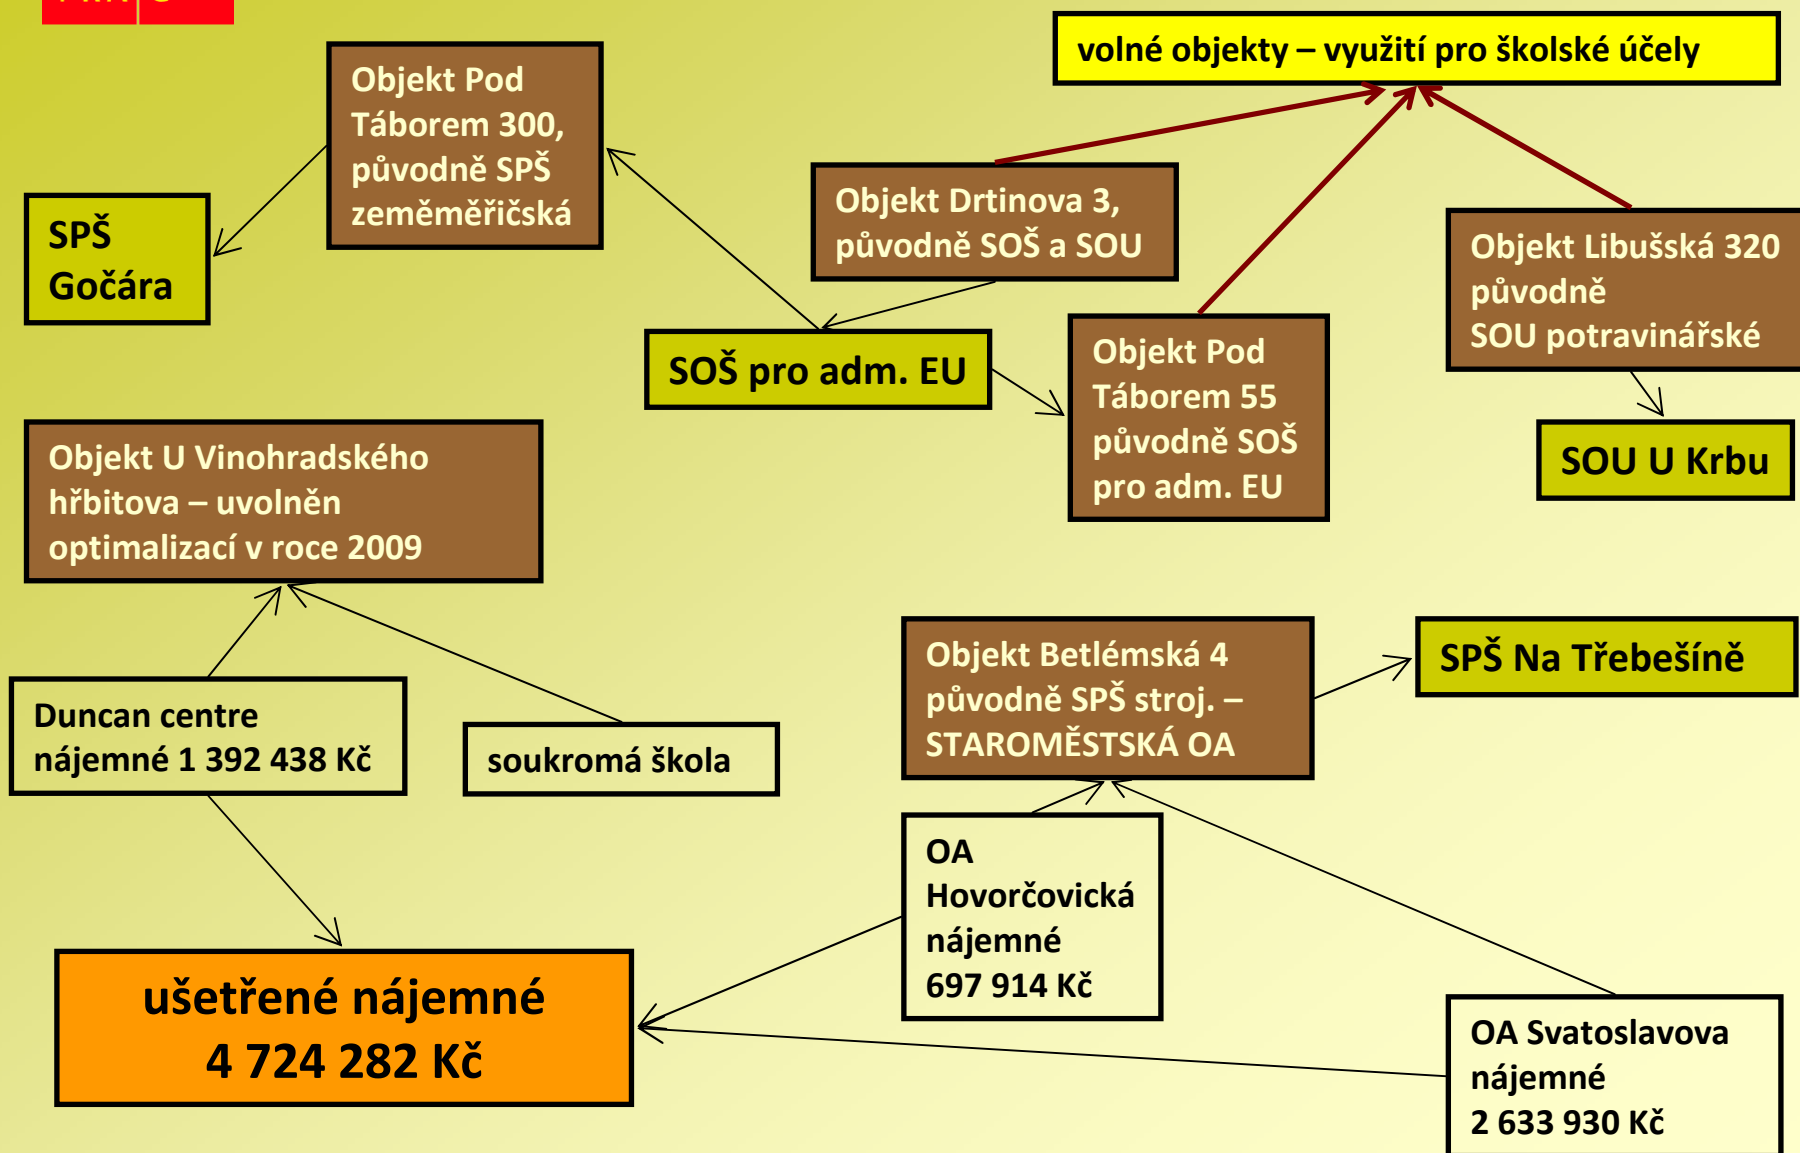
volné objekty – využití pro školské účely

Objekt Pod Táborem 300, původně SPŠ zeměměřičská

SPŠ Gočára

Objekt Drtinova 3, původně SOŠ a SOU

Objekt Libušská 320 původně SOU potravinářské

SOŠ pro adm. EU

Objekt Pod Táborem 55 původně SOŠ pro adm. EU

SOU U Krbu

Objekt U Vinohradského hřbitova – uvolněn optimalizací v roce 2009

Objekt Betlémská 4 původně SPŠ stroj. – STAROMĚSTSKÁ OA

SPŠ Na Třebešíně

Duncan centre nájemné 1 392 438 Kč

soukromá škola

OA Hovorčovická nájemné 697 914 Kč

ušetřené nájemné 4 724 282 Kč

OA Svatoslavova nájemné 2 633 930 Kč